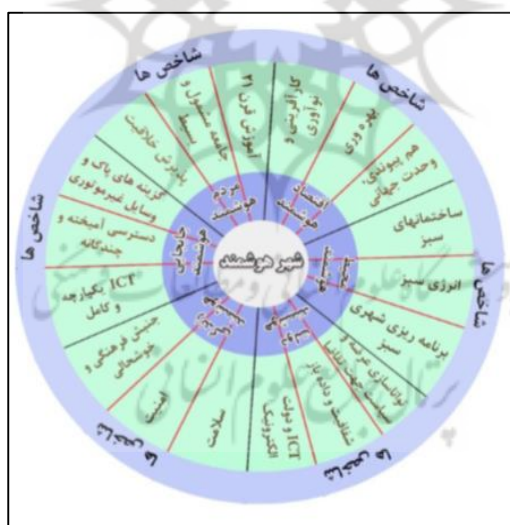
شاخص ها
شاخص ها
شاخص ها
شاخص ها
شهر هوشمند
کارآفرینی و نوآوری
بهره وری
هم پیوندی، وحدت جهانی
ساختمانهای سبز
انرژی سبز
برنامه ریزی شهری سبز
توانسازی عرضه و سیاستهای تقاضا
شفافیت و داده باز
ICT و دولت الکترونیک
سلامت
امنیت
جنبش فرهنگی و خوشحالی
ICT یکپارچه و کابل
دسترسی آمیخته و چندگانه
گزینه های پاک و وسایل غیرموتوری
پذیرش خلاقیت
جامعه مشمول و مسلط
آموزش قرن ۲۱
اقتصاد هوشمند
محیط هوشمند
حکومت هوشمند
زندگی هوشمند
جابجایی هوشمند
مردم هوشمند
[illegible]
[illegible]